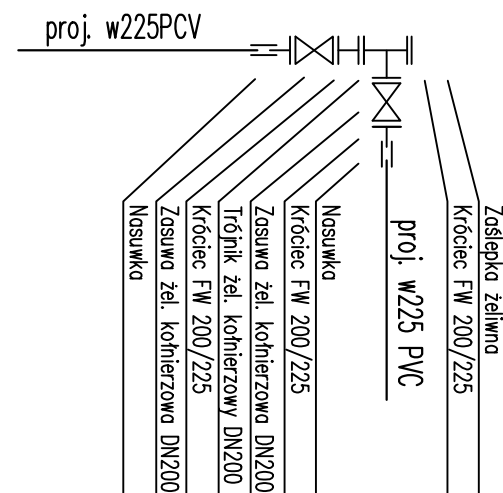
proj. w225PCV

Nasuwka

Zasuwa żel. kołnierzowa DN200

Króciec FW 200/225

Trójnik żel. kołnierzowy DN200

Zasuwa żel. kołnierzowa DN200

Króciec FW 200/225

Nasuwka

proj. w225 PVC

Króciec FW 200/225

Zaślepka żeliwna